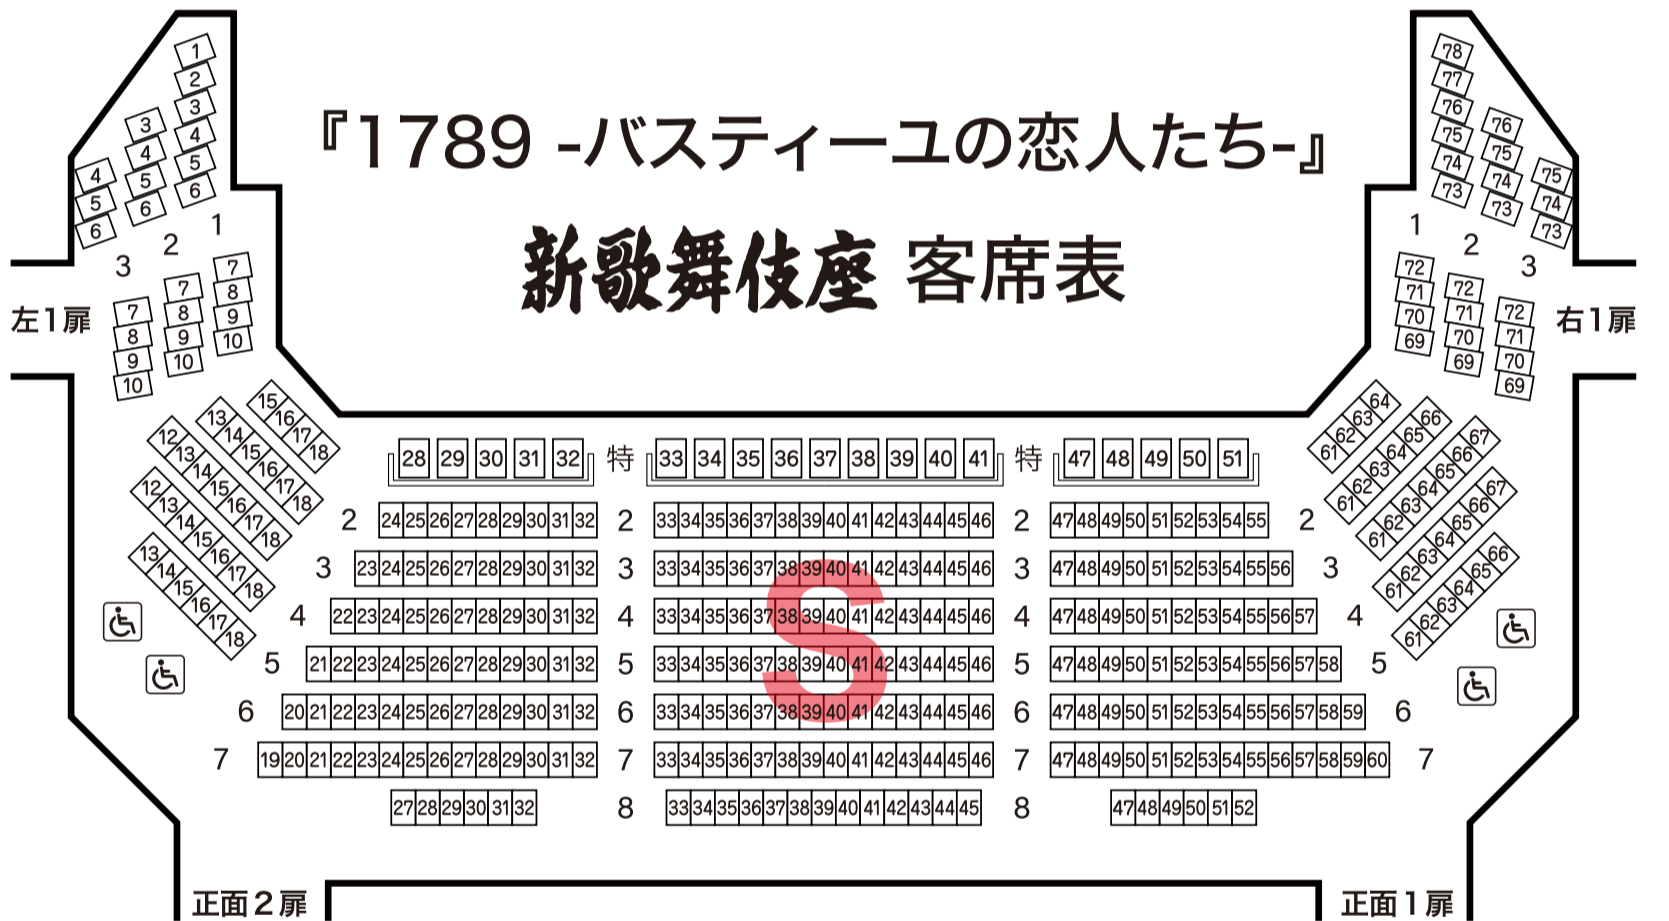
『1789 -バスティーユの恋人たち-』

新歌舞伎座 客席表

左1扉

右1扉

1 2 3 4 5 6
3 4 5 6
4 5 6
1 2 3
7 8 9 10
7 8 9 10
7 8 9 10

78 77 76 75 74 73
76 75 74 73
75 74 73
1 2 3
72 71 70 69
72 71 70 69
72 71 70 69

15 16 17 18
13 14 15 16 17 18
12 13 14 15 16 17 18
12 13 14 15 16 17 18
13 14 15 16 17 18

64 63 62 61
66 65 64 63 62 61
67 66 65 64 63 62 61
67 66 65 64 63 62 61
66 65 64 63 62 61

| 特 | 28 29 30 31 32 | 特 | 33 34 35 36 37 38 39 40 41 | 特 | 47 48 49 50 51 |
|---|---|---|---|---|---|
| 2 | 24 25 26 27 28 29 30 31 32 | 2 | 33 34 35 36 37 38 39 40 41 42 43 44 45 46 | 2 | 47 48 49 50 51 52 53 54 55 | 2 |
| 3 | 23 24 25 26 27 28 29 30 31 32 | 3 | 33 34 35 36 37 38 39 40 41 42 43 44 45 46 | 3 | 47 48 49 50 51 52 53 54 55 56 | 3 |
| 4 | 22 23 24 25 26 27 28 29 30 31 32 | 4 | 33 34 35 36 37 38 39 40 41 42 43 44 45 46 | 4 | 47 48 49 50 51 52 53 54 55 56 57 | 4 |
| 5 | 21 22 23 24 25 26 27 28 29 30 31 32 | 5 | 33 34 35 36 37 38 39 40 41 42 43 44 45 46 | 5 | 47 48 49 50 51 52 53 54 55 56 57 58 | 5 |
| 6 | 20 21 22 23 24 25 26 27 28 29 30 31 32 | 6 | 33 34 35 36 37 38 39 40 41 42 43 44 45 46 | 6 | 47 48 49 50 51 52 53 54 55 56 57 58 59 | 6 |
| 7 | 19 20 21 22 23 24 25 26 27 28 29 30 31 32 | 7 | 33 34 35 36 37 38 39 40 41 42 43 44 45 46 | 7 | 47 48 49 50 51 52 53 54 55 56 57 58 59 60 | 7 |
| | 27 28 29 30 31 32 | 8 | 33 34 35 36 37 38 39 40 41 42 43 44 45 | 8 | 47 48 49 50 51 52 | |

S

正面2扉

正面1扉